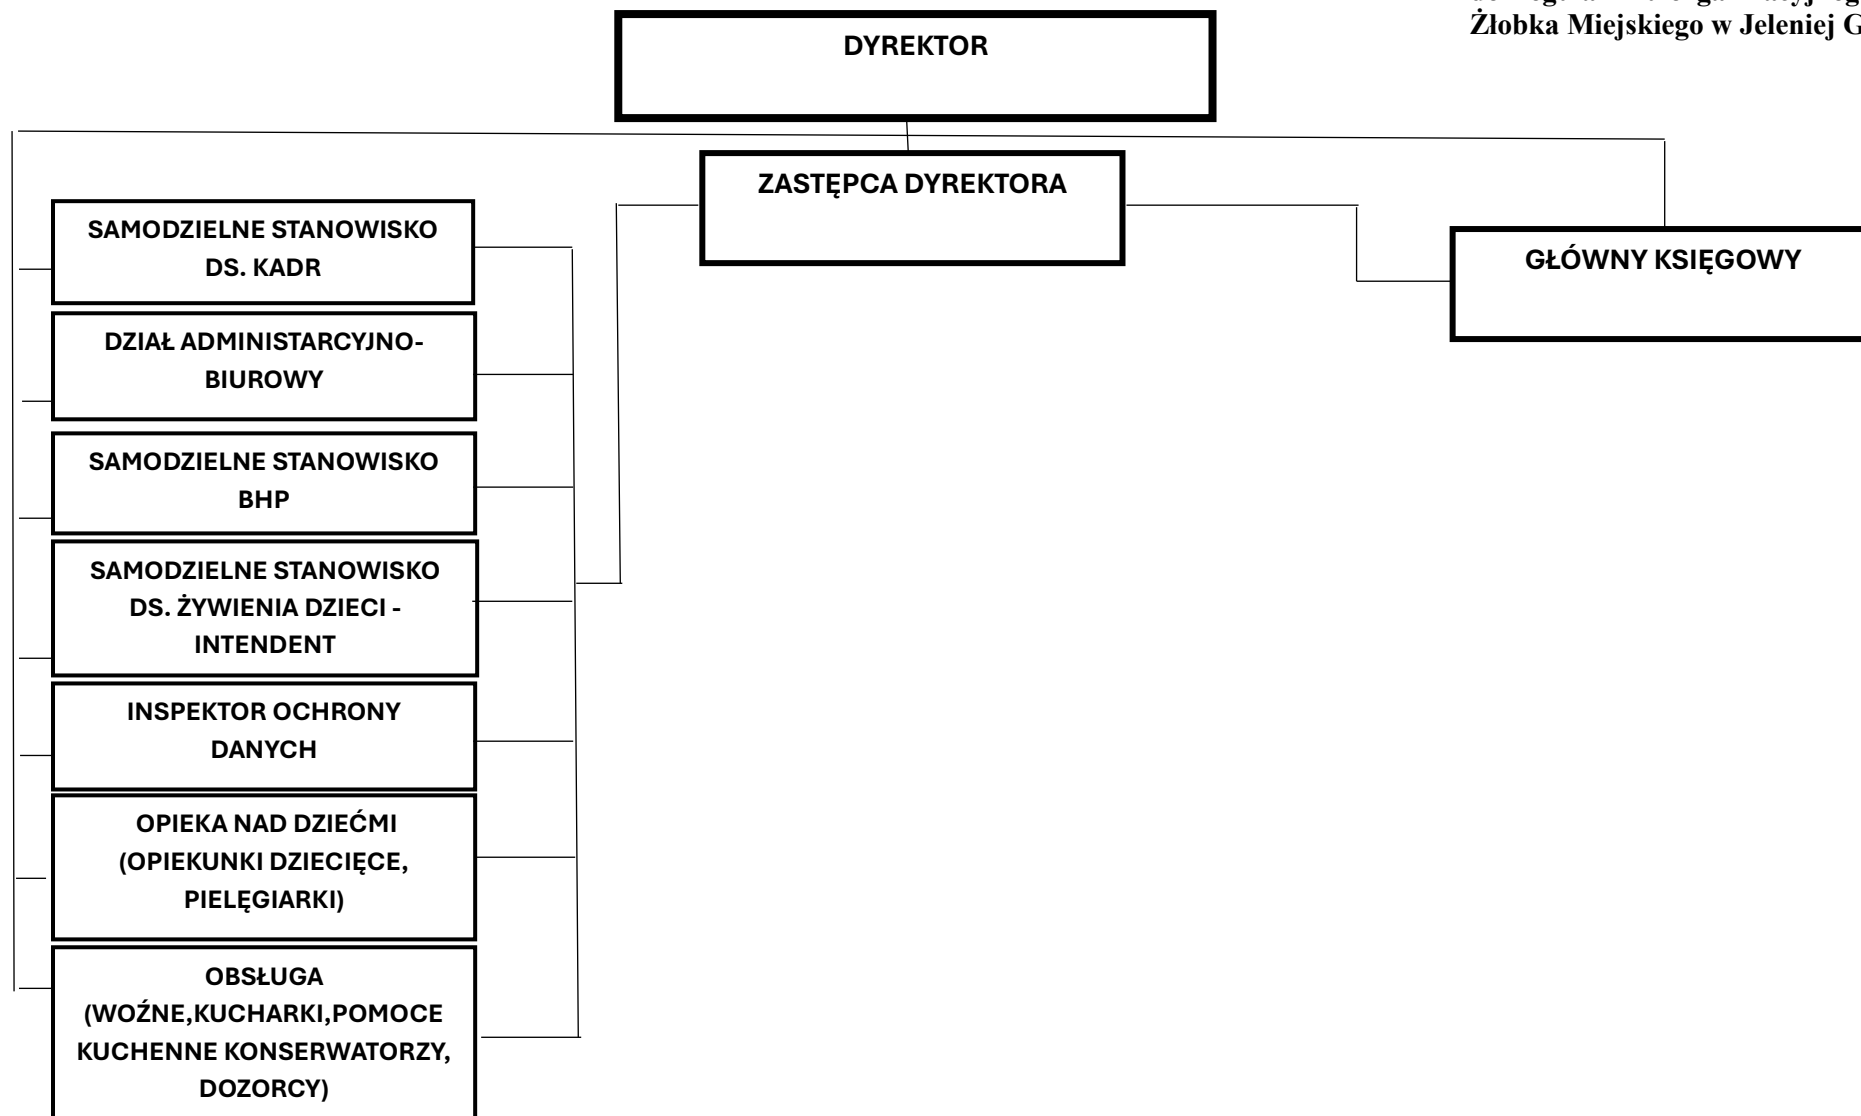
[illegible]
Żłobka Miejskiego w Jeleniej G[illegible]

DYREKTOR

ZASTĘPCA DYREKTORA

GŁÓWNY KSIĘGOWY

SAMODZIELNE STANOWISKO DS. KADR

DZIAŁ ADMINISTARCYJNO-BIUROWY

SAMODZIELNE STANOWISKO BHP

SAMODZIELNE STANOWISKO DS. ŻYWIENIA DZIECI - INTENDENT

INSPEKTOR OCHRONY DANYCH

OPIEKA NAD DZIEĆMI (OPIEKUNKI DZIECIĘCE, PIELĘGIARKI)

OBSŁUGA (WOŹNE,KUCHARKI,POMOCE KUCHENNE KONSERWATORZY, DOZORCY)